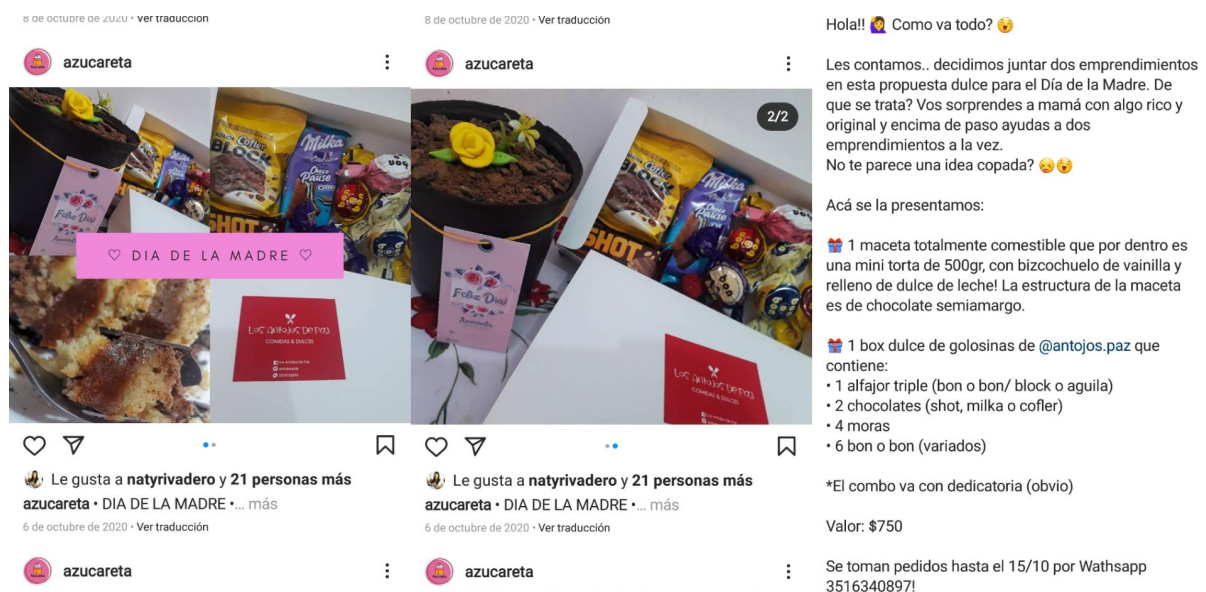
8 de octubre de 2020 • Ver traducción

azucareta

♡ DIA DE LA MADRE ♡

Feliz Día!

Los Antojos De Paz
COMIDAS & DULCES

Le gusta a natyrivadero y 21 personas más
azucareta • DIA DE LA MADRE •... más
6 de octubre de 2020 • Ver traducción

azucareta

8 de octubre de 2020 • Ver traducción

azucareta

2/2

Feliz Día!

Los Antojos De Paz
COMIDAS & DULCES

Le gusta a natyrivadero y 21 personas más
azucareta • DIA DE LA MADRE •... más
6 de octubre de 2020 • Ver traducción

azucareta

Hola!! 🙋 Como va todo? 😯

Les contamos.. decidimos juntar dos emprendimientos en esta propuesta dulce para el Día de la Madre. De que se trata? Vos sorprendes a mamá con algo rico y original y encima de paso ayudas a dos emprendimientos a la vez.
No te parece una idea copada? 😦😯

Acá se la presentamos:

🎁 1 maceta totalmente comestible que por dentro es una mini torta de 500gr, con bizcochuelo de vainilla y relleno de dulce de leche! La estructura de la maceta es de chocolate semiamargo.

🎁 1 box dulce de golosinas de @antojos.paz que contiene:
• 1 alfajor triple (bon o bon/ block o aguila)
• 2 chocolates (shot, milka o cofler)
• 4 moras
• 6 bon o bon (variados)

*El combo va con dedicatoria (obvio)

Valor: $750

Se toman pedidos hasta el 15/10 por Wathsapp 3516340897!